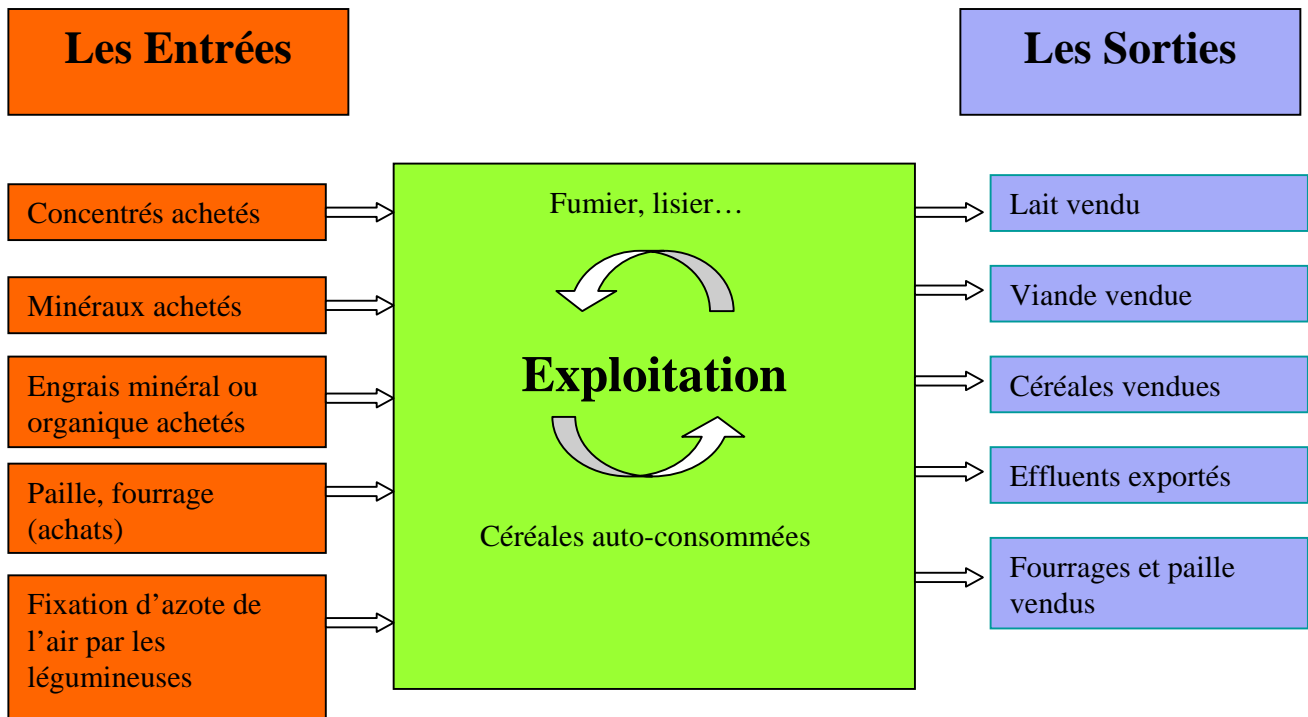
Les Entrées

Les Sorties

Concentrés achetés

Minéraux achetés

Engrais minéral ou organique achetés

Paille, fourrage (achats)

Fixation d'azote de l'air par les légumineuses

Fumier, lisier…

Exploitation

Céréales auto-consommées

Lait vendu

Viande vendue

Céréales vendues

Effluents exportés

Fourrages et paille vendus